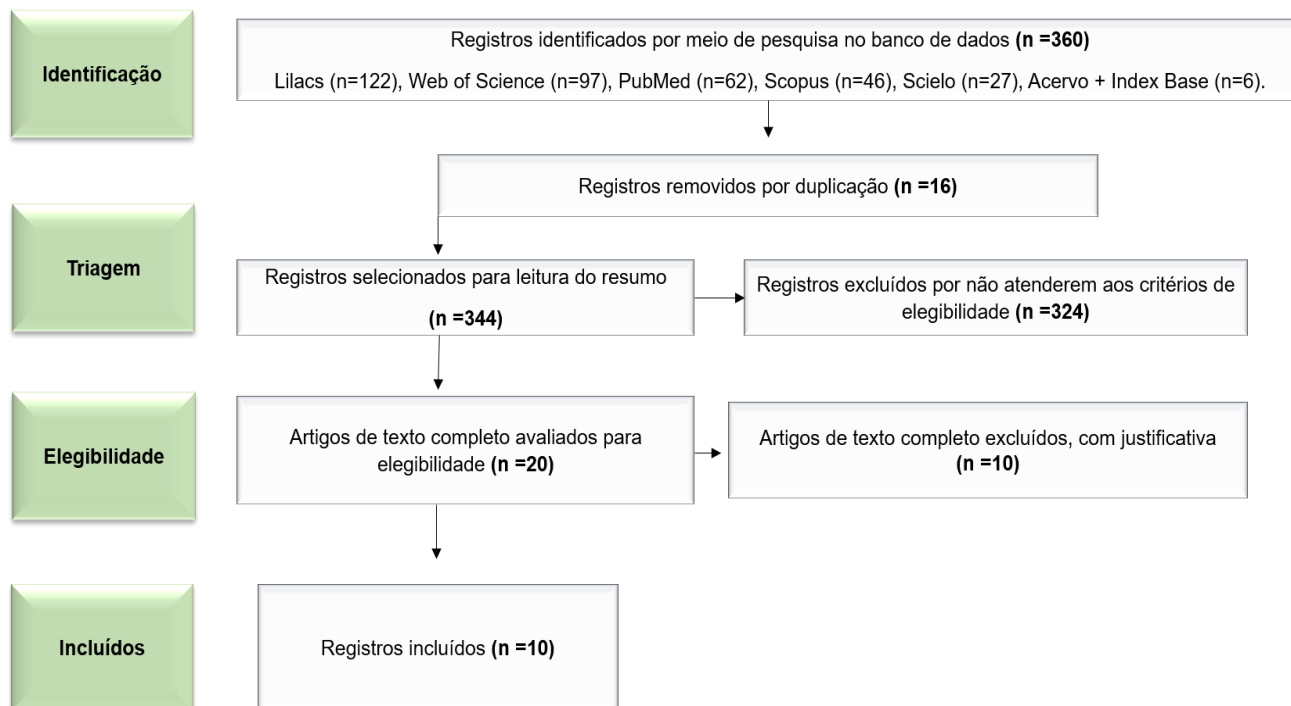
Identificação

Registros identificados por meio de pesquisa no banco de dados **(n =360)**

Lilacs (n=122), Web of Science (n=97), PubMed (n=62), Scopus (n=46), Scielo (n=27), Acervo + Index Base (n=6).

Registros removidos por duplicação **(n =16)**

Triagem

Registros selecionados para leitura do resumo **(n =344)**

Registros excluídos por não atenderem aos critérios de elegibilidade **(n =324)**

Elegibilidade

Artigos de texto completo avaliados para elegibilidade **(n =20)**

Artigos de texto completo excluídos, com justificativa **(n =10)**

Incluídos

Registros incluídos **(n =10)**